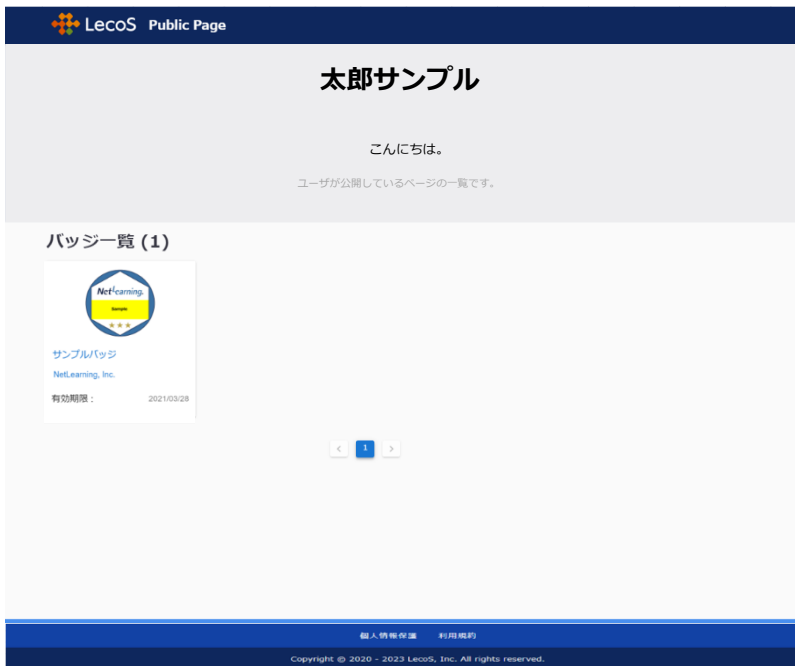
LecoS Public Page

太郎サンプル

こんにちは。

ユーザが公開しているページの一覧です。

バッジ一覧 (1)

NetLearning.
Sample

サンプルバッジ
NetLearning, Inc.
有効期限： 2021/03/28

‹ 1 ›

個人情報保護 利用規約

Copyright © 2020 - 2023 LecoS, Inc. All rights reserved.